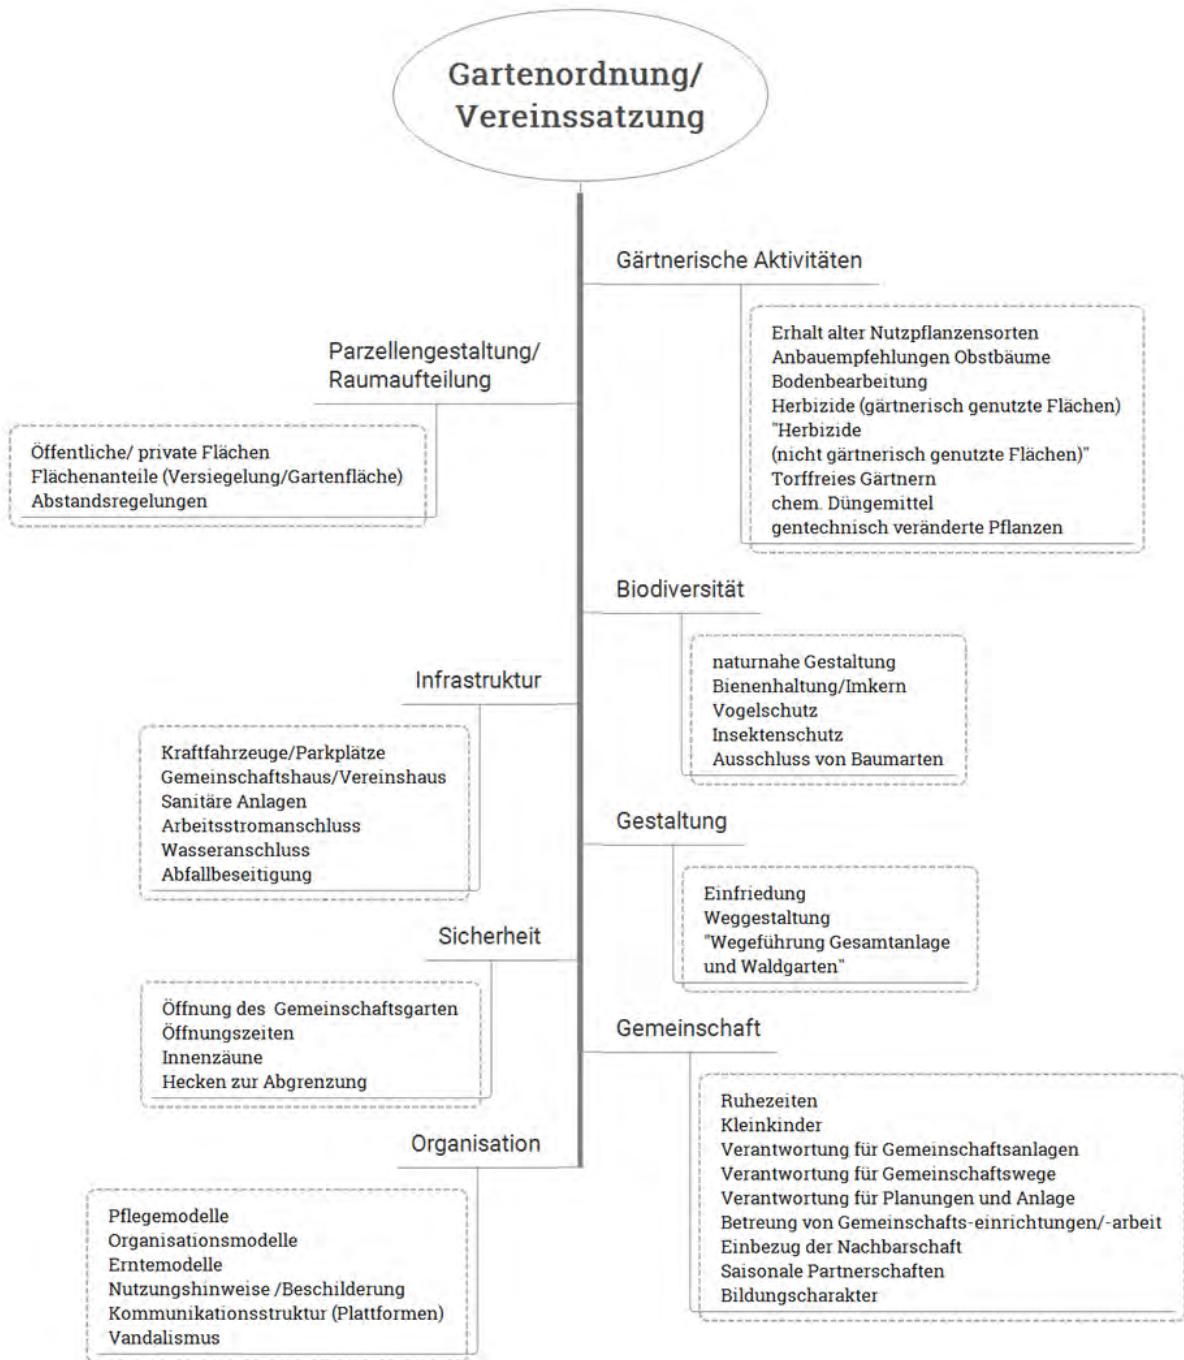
Gartenordnung/ Vereinssatzung

Gärtnerische Aktivitäten

Erhalt alter Nutzpflanzensorten
Anbauempfehlungen Obstbäume
Bodenbearbeitung
Herbizide (gärtnerisch genutzte Flächen)
"Herbizide
(nicht gärtnerisch genutzte Flächen)"
Torffreies Gärtnern
chem. Düngemittel
gentechnisch veränderte Pflanzen

Parzellengestaltung/ Raumaufteilung

Öffentliche/ private Flächen
Flächenanteile (Versiegelung/Gartenfläche)
Abstandsregelungen

Biodiversität

naturnahe Gestaltung
Bienenhaltung/Imkern
Vogelschutz
Insektenschutz
Ausschluss von Baumarten

Infrastruktur

Kraftfahrzeuge/Parkplätze
Gemeinschaftshaus/Vereinshaus
Sanitäre Anlagen
Arbeitsstromanschluss
Wasseranschluss
Abfallbeseitigung

Gestaltung

Einfriedung
Weggestaltung
"Wegeführung Gesamtanlage und Waldgarten"

Sicherheit

Öffnung des Gemeinschaftsgarten
Öffnungszeiten
Innenzäune
Hecken zur Abgrenzung

Gemeinschaft

Ruhezeiten
Kleinkinder
Verantwortung für Gemeinschaftsanlagen
Verantwortung für Gemeinschaftswege
Verantwortung für Planungen und Anlage
Betreung von Gemeinschafts-einrichtungen/-arbeit
Einbezug der Nachbarschaft
Saisonale Partnerschaften
Bildungscharakter

Organisation

Pflegemodelle
Organisationsmodelle
Erntemodelle
Nutzungshinweise /Beschilderung
Kommunikationsstruktur (Plattformen)
Vandalismus